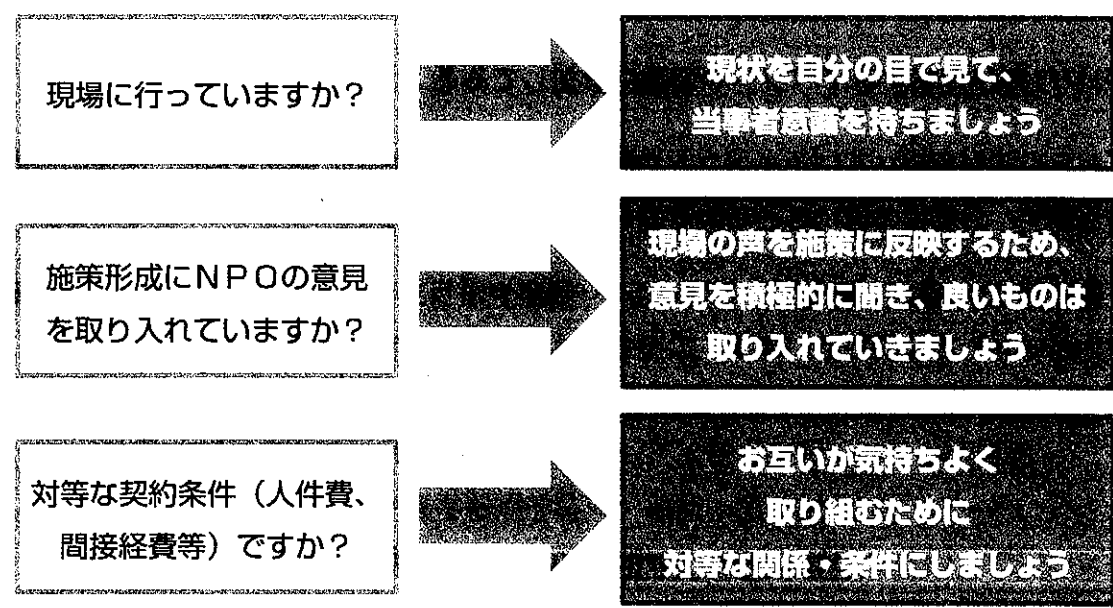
現場に行っていますか？

現状を自分の目で見て、
当事者意識を持ちましょう

施策形成にＮＰＯの意見を取り入れていますか？

現場の声を施策に反映するため、
意見を積極的に聞き、良いものは
取り入れていきましょう

対等な契約条件（人件費、間接経費等）ですか？

お互いが気持ちよく
取り組むために
対等な関係・条件にしましょう